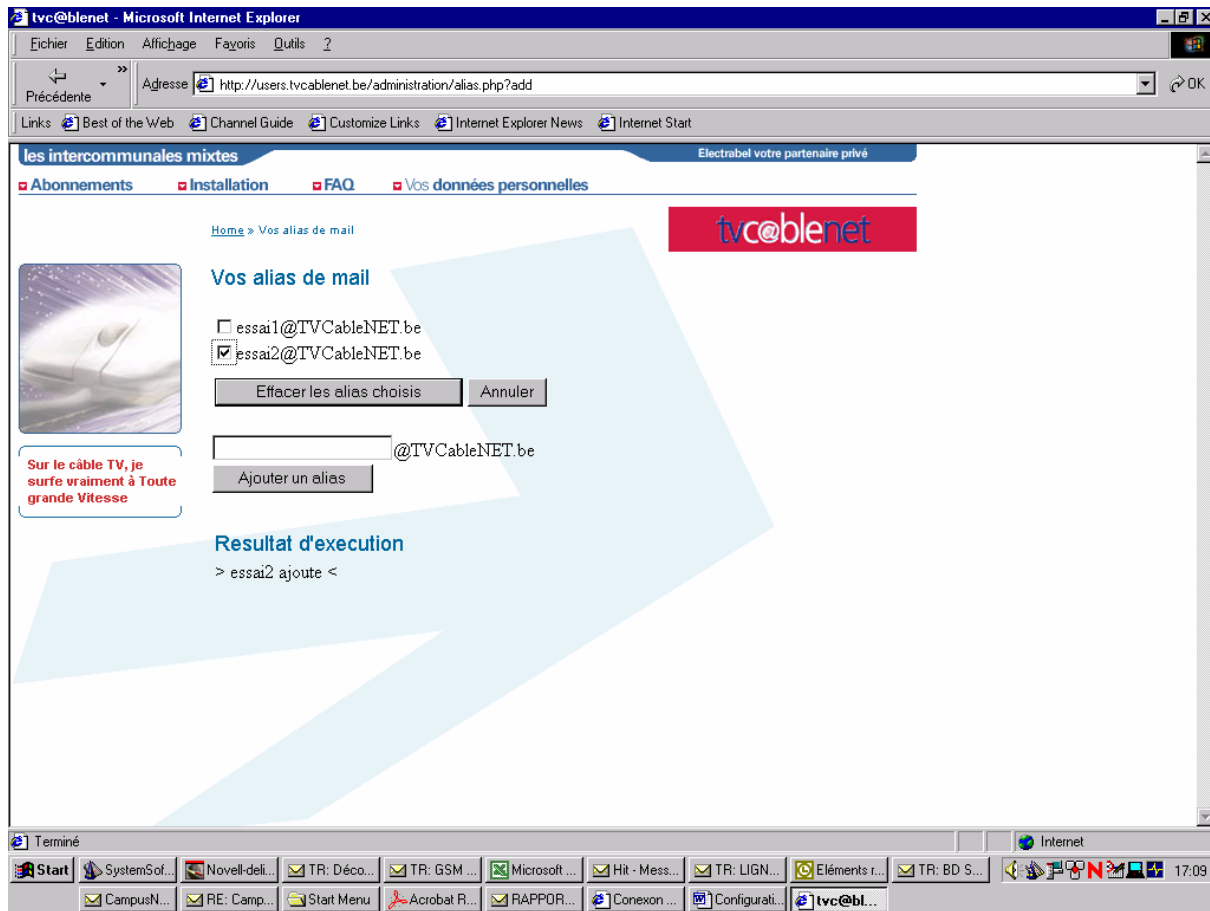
tvc@blenet - Microsoft Internet Explorer

Fichier Edition Affichage Favoris Outils ?

Précédente

Adresse http://users.tvcablenet.be/administration/alias.php?add

OK

Links Best of the Web Channel Guide Customize Links Internet Explorer News Internet Start

les intercommunales mixtes

Electrabel votre partenaire privé

Abonnements Installation FAQ Vos données personnelles

Home » Vos alias de mail

tvc@blenet

Vos alias de mail

essai1@TVCableNET.be
essai2@TVCableNET.be

Effacer les alias choisis

Annuler

Sur le câble TV, je surfe vraiment à Toute grande Vitesse

@TVCableNET.be

Ajouter un alias

Resultat d'execution

> essai2 ajoute <

Terminé

Internet

Start SystemSof... Novell-deli... TR: Déco... TR: GSM ... Microsoft ... Hit - Mess... TR: LIGN... Eléments r... TR: BD S... 17:09

CampusN... RE: Camp... Start Menu Acrobat R... RAPPOR... Conexon ... Configurati... tvc@bl...